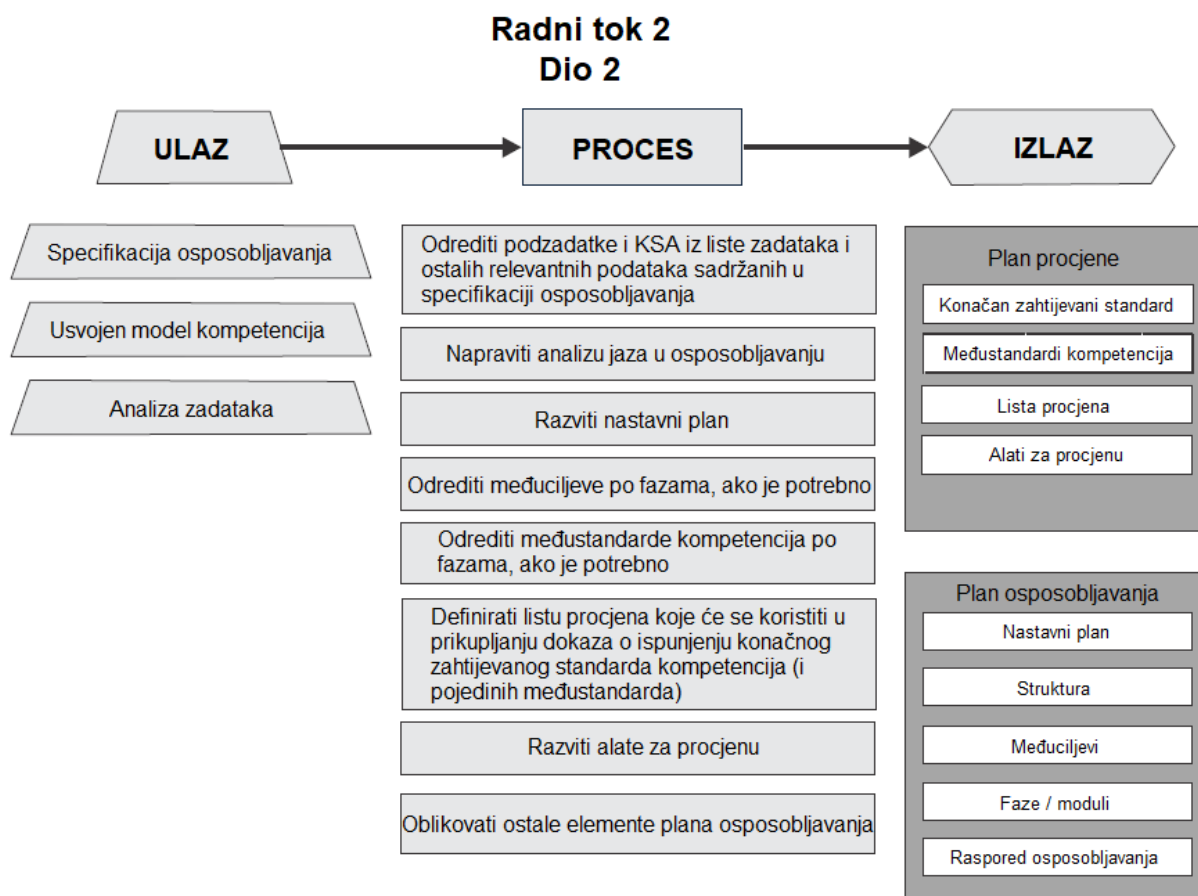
Radni tok 2
Dio 2

ULAZ

PROCES

IZLAZ

Specifikacija osposobljavanja

Usvojen model kompetencija

Analiza zadataka

Odrediti podzadatke i KSA iz liste zadataka i ostalih relevantnih podataka sadržanih u specifikaciji osposobljavanja

Napraviti analizu jaza u osposobljavanju

Razviti nastavni plan

Odrediti međuciljeve po fazama, ako je potrebno

Odrediti međustandarde kompetencija po fazama, ako je potrebno

Definirati listu procjena koje će se koristiti u prikupljanju dokaza o ispunjenju konačnog zahtijevanog standarda kompetencija (i pojedinih međustandarda)

Razviti alate za procjenu

Oblikovati ostale elemente plana osposobljavanja

Plan procjene

Konačan zahtijevani standard

Međustandardi kompetencija

Lista procjena

Alati za procjenu

Plan osposobljavanja

Nastavni plan

Struktura

Međuciljevi

Faze / moduli

Raspored osposobljavanja